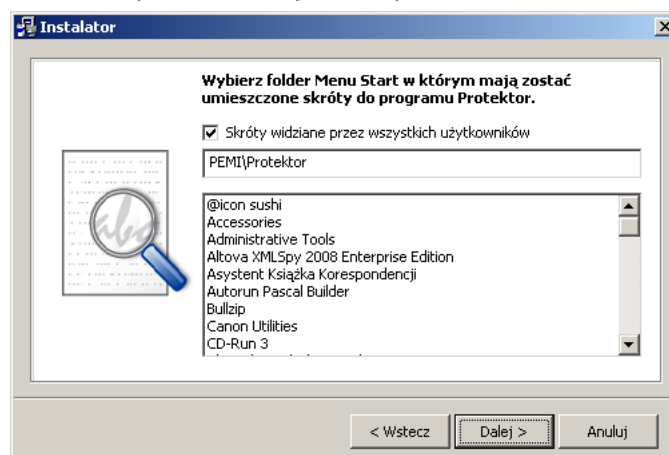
Instalator

Wybierz folder Menu Start w którym mają zostać umieszczone skróty do programu Protektor.

Skróty widziane przez wszystkich użytkowników

PEMI\Protektor

@icon sushi
Accessories
Administrative Tools
Altova XMLSpy 2008 Enterprise Edition
Asystent Książka Korespondencji
Autorun Pascal Builder
Bullzip
Canon Utilities
CD-Run 3
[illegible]

< Wstecz
Dalej >
Anuluj